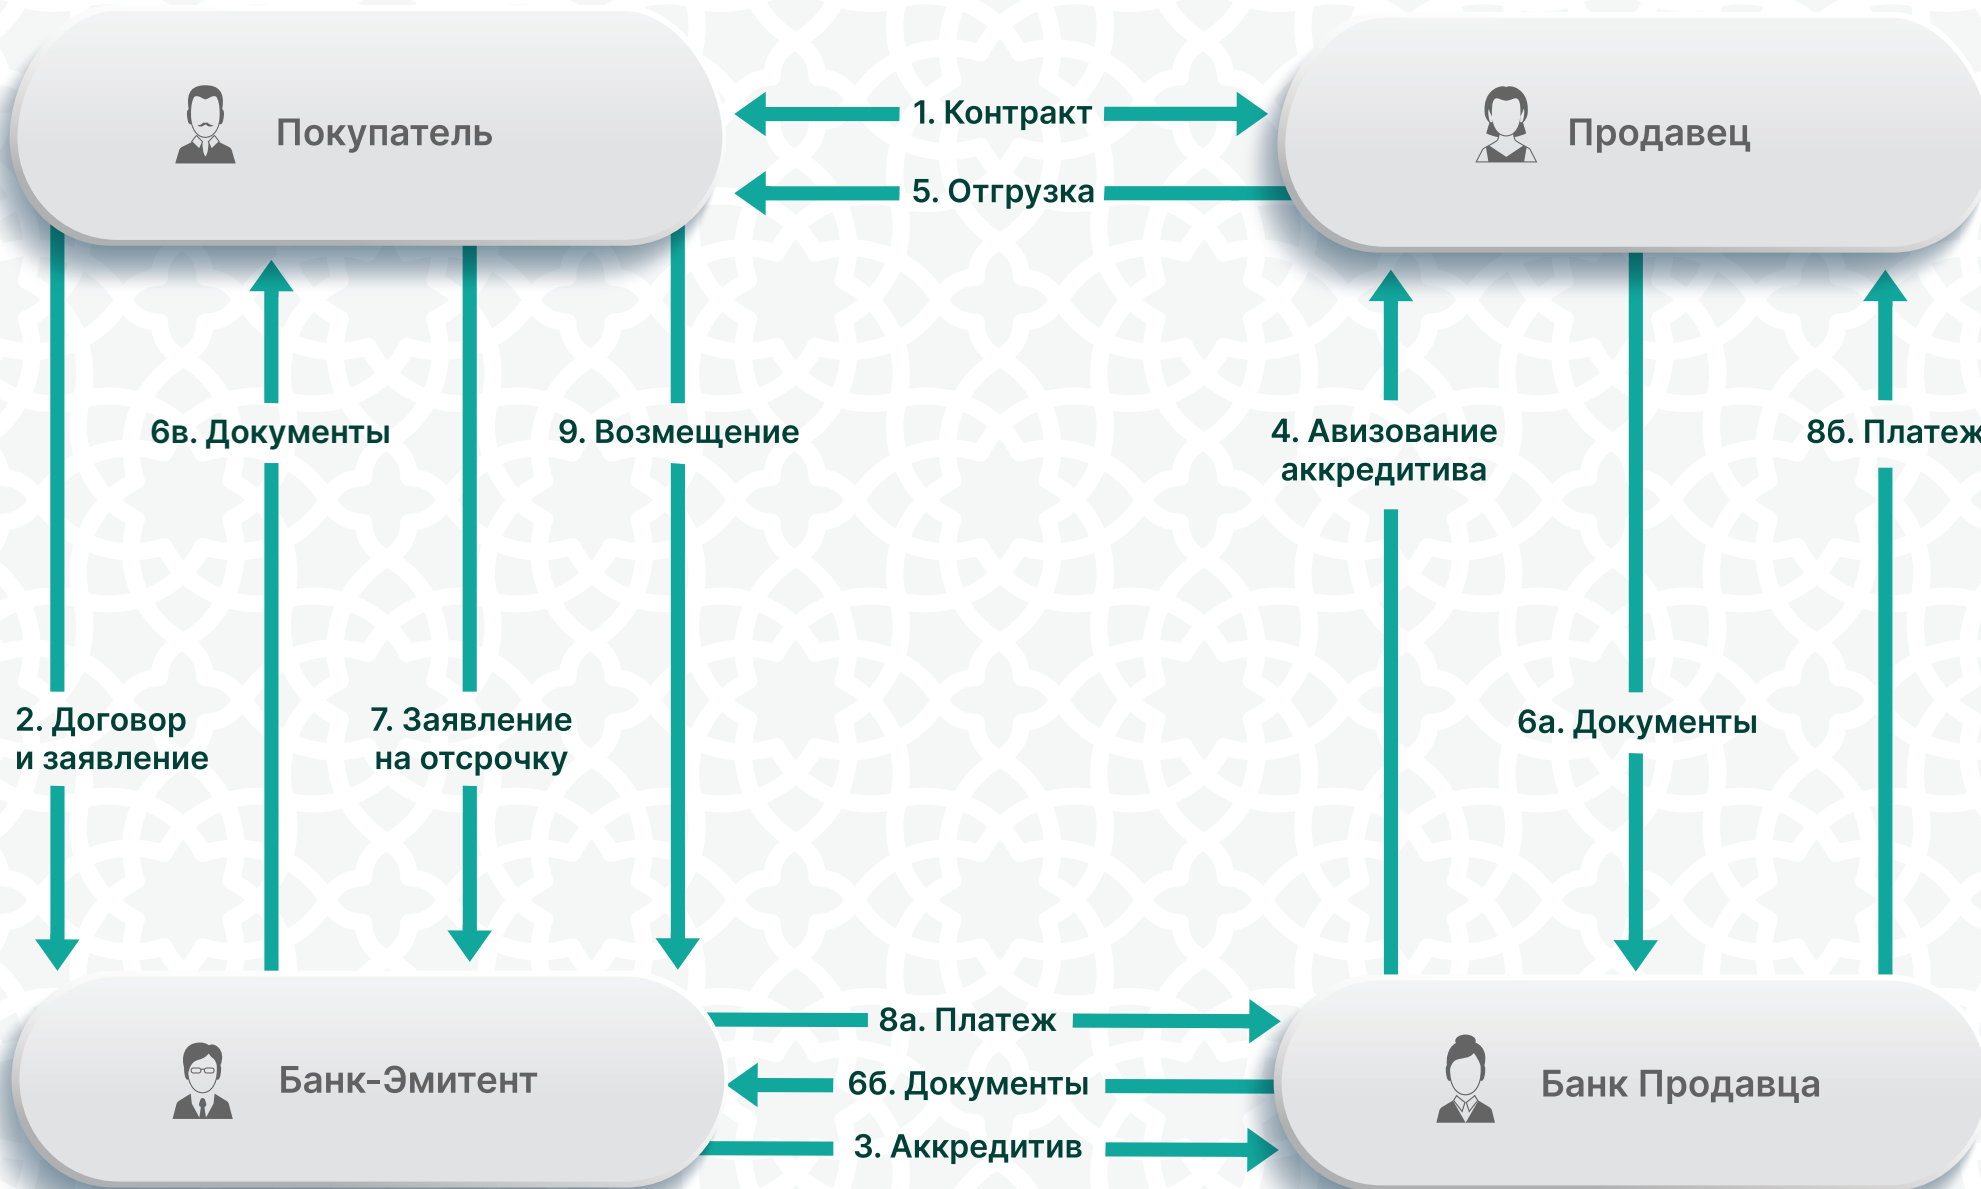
Покупатель

1. Контракт

Продавец

5. Отгрузка

6в. Документы

9. Возмещение

4. Авизование аккредитива

8б. Платеж

2. Договор и заявление

7. Заявление на отсрочку

6а. Документы

8а. Платеж

Банк-Эмитент

6б. Документы

Банк Продавца

3. Аккредитив